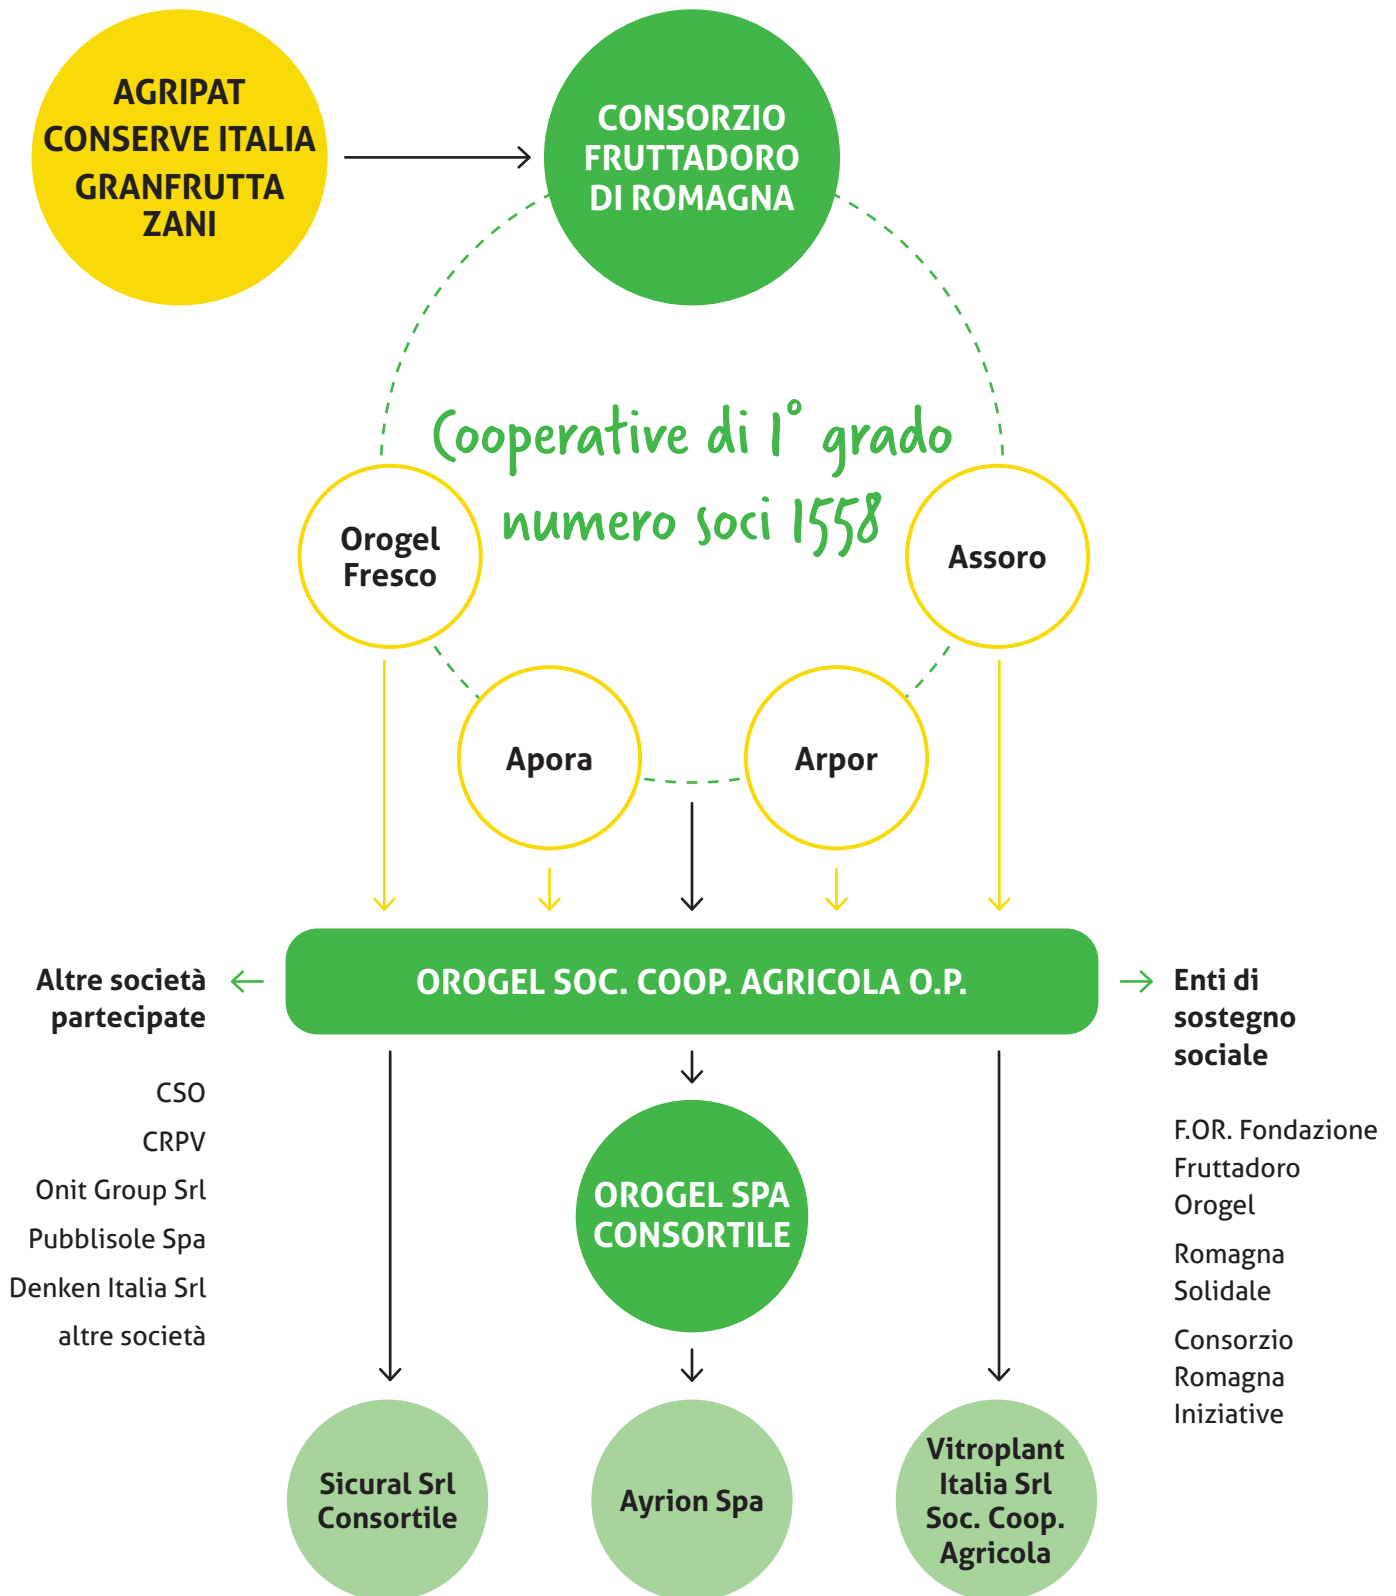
AGRIPAT
CONSERVE ITALIA
GRANFRUTTA
ZANI

CONSORZIO
FRUTTADORO
DI ROMAGNA

Cooperative di 1° grado
numero soci 1558

Orogel
Fresco

Assoro

Apora

Arpor

OROGEL SOC. COOP. AGRICOLA O.P.

Altre società partecipate

CSO
CRPV
Onit Group Srl
Pubblisole Spa
Denken Italia Srl
altre società

Enti di sostegno sociale

F.OR. Fondazione Fruttadoro Orogel

Romagna Solidale

Consorzio Romagna Iniziative

OROGEL SPA
CONSORTILE

Sicural Srl
Consortile

Ayrion Spa

Vitroplant
Italia Srl
Soc. Coop.
Agricola